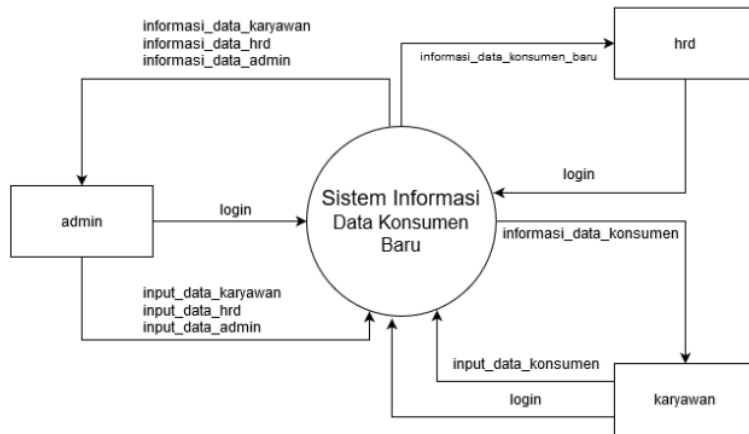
informasi_data_karyawan
informasi_data_hrd
informasi_data_admin

informasi_data_konsumen_baru

hrd

login

admin

login

Sistem Informasi Data Konsumen Baru

informasi_data_konsumen

input_data_karyawan
input_data_hrd
input_data_admin

input_data_konsumen

login

karyawan